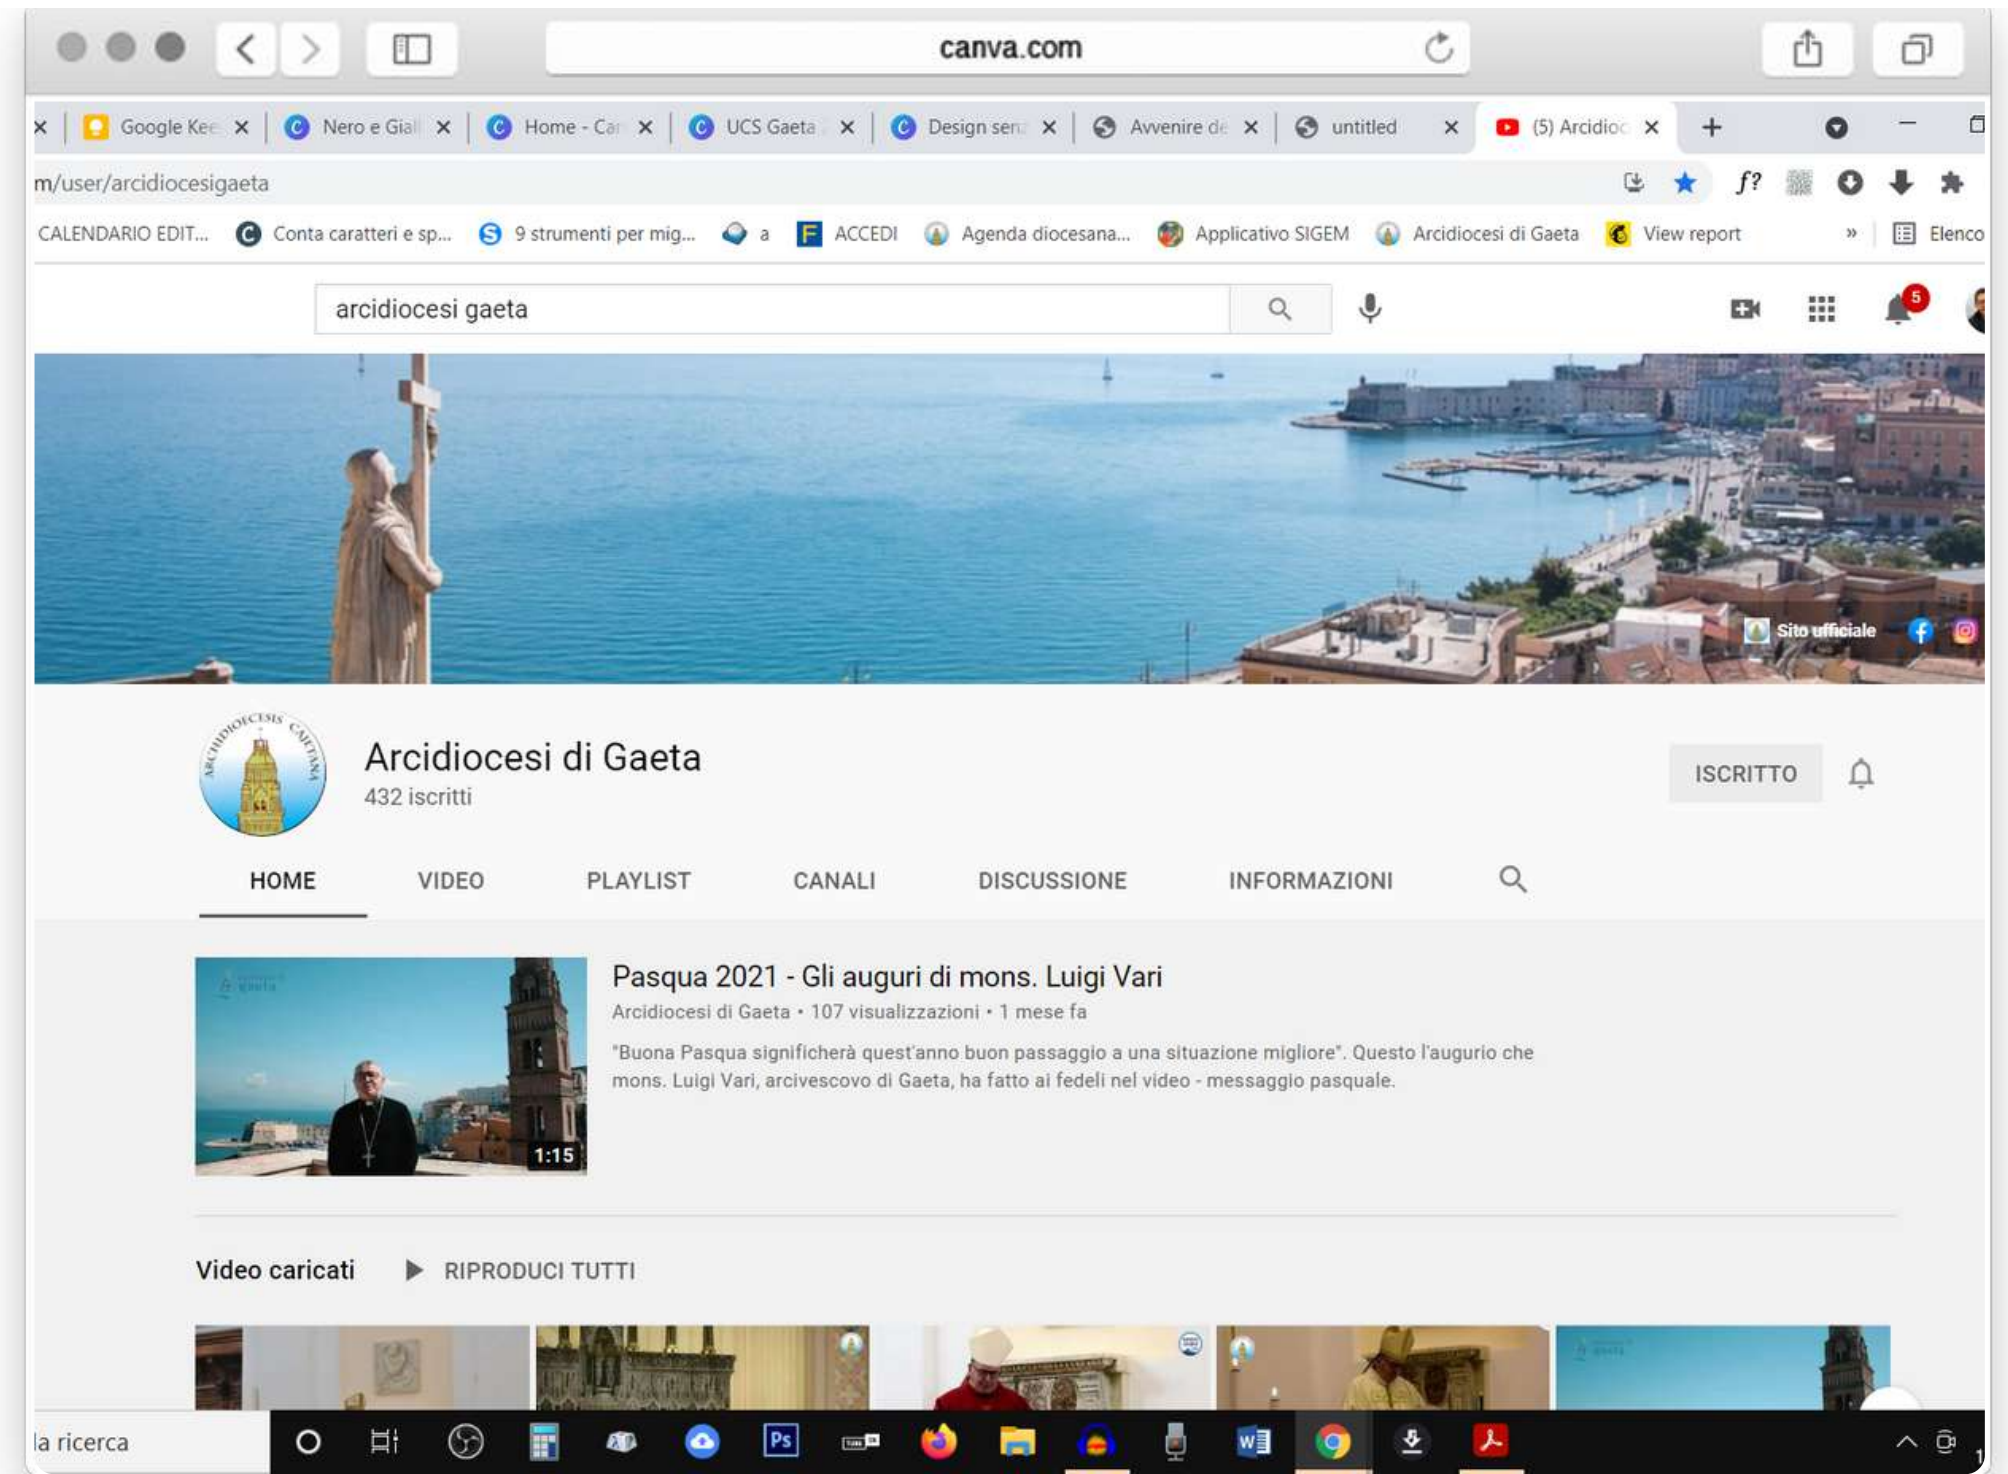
canva.com

Google Kee | Nero e Gial | Home - Car | UCS Gaeta | Design senz | Avvenire de | untitled | (5) Arcidioc

m/user/arcidiocesigaeta

CALENDARIO EDIT... | Conta caratteri e sp... | 9 strumenti per mig... | a | ACCEDI | Agenda diocesana... | Applicativo SIGEM | Arcidiocesi di Gaeta | View report | Elenco

arcidiocesi gaeta

5

Sito ufficiale

Arcidiocesi di Gaeta
432 iscritti

ISCRITTO

HOME | VIDEO | PLAYLIST | CANALI | DISCUSSIONE | INFORMAZIONI

1:15

Pasqua 2021 - Gli auguri di mons. Luigi Vari
Arcidiocesi di Gaeta • 107 visualizzazioni • 1 mese fa
"Buona Pasqua significherà quest'anno buon passaggio a una situazione migliore". Questo l'augurio che mons. Luigi Vari, arcivescovo di Gaeta, ha fatto ai fedeli nel video - messaggio pasquale.

Video caricati  RIPRODUCI TUTTI

la ricerca